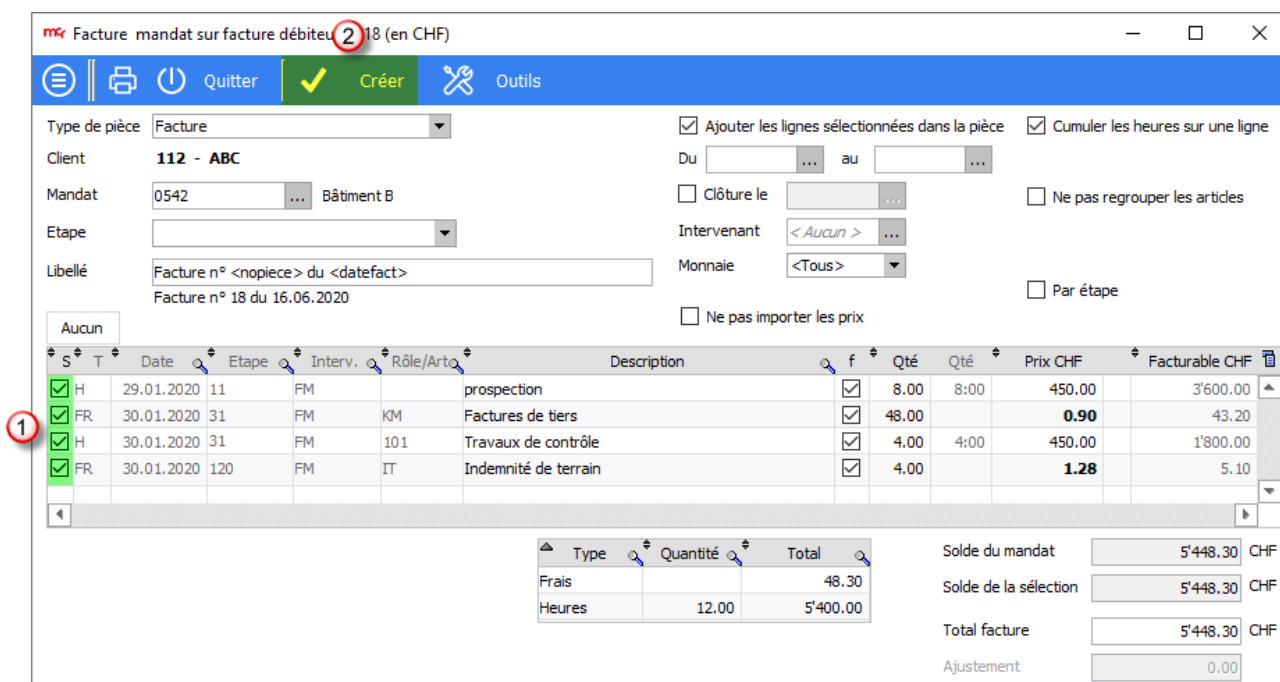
Facture mandat sur facture débiteu 2 18 (en CHF)

Quitter Créer Outils

Type de pièce Facture
Client 112 - ABC
Mandat 0542 ... Bâtiment B
Etape
Libellé Facture n° <nopiece> du <datefact>
Facture n° 18 du 16.06.2020

Ajouter les lignes sélectionnées dans la pièce
Du ... au ...
Clôture le ...
Intervenant < Aucun > ...
Monnaie <Tous>
Ne pas importer les prix

Cumuler les heures sur une ligne
Ne pas regrouper les articles
Par étape

Aucun

| S | T | Date | Etape | Interv. | Rôle/Art | Description | f | Qté | Qté | Prix CHF | Facturable CHF |
|---|---|---|---|---|---|---|---|---|---|---|---|
| ☑ | H | 29.01.2020 | 11 | FM | | prospection | ☑ | 8.00 | 8:00 | 450.00 | 3'600.00 |
| ☑ | FR | 30.01.2020 | 31 | FM | KM | Factures de tiers | ☑ | 48.00 | | 0.90 | 43.20 |
| ☑ | H | 30.01.2020 | 31 | FM | 101 | Travaux de contrôle | ☑ | 4.00 | 4:00 | 450.00 | 1'800.00 |
| ☑ | FR | 30.01.2020 | 120 | FM | IT | Indemnité de terrain | ☑ | 4.00 | | 1.28 | 5.10 |

1

| Type | Quantité | Total |
|---|---|---|
| Frais | | 48.30 |
| Heures | 12.00 | 5'400.00 |

Solde du mandat 5'448.30 CHF
Solde de la sélection 5'448.30 CHF
Total facture 5'448.30 CHF
Ajustement 0.00